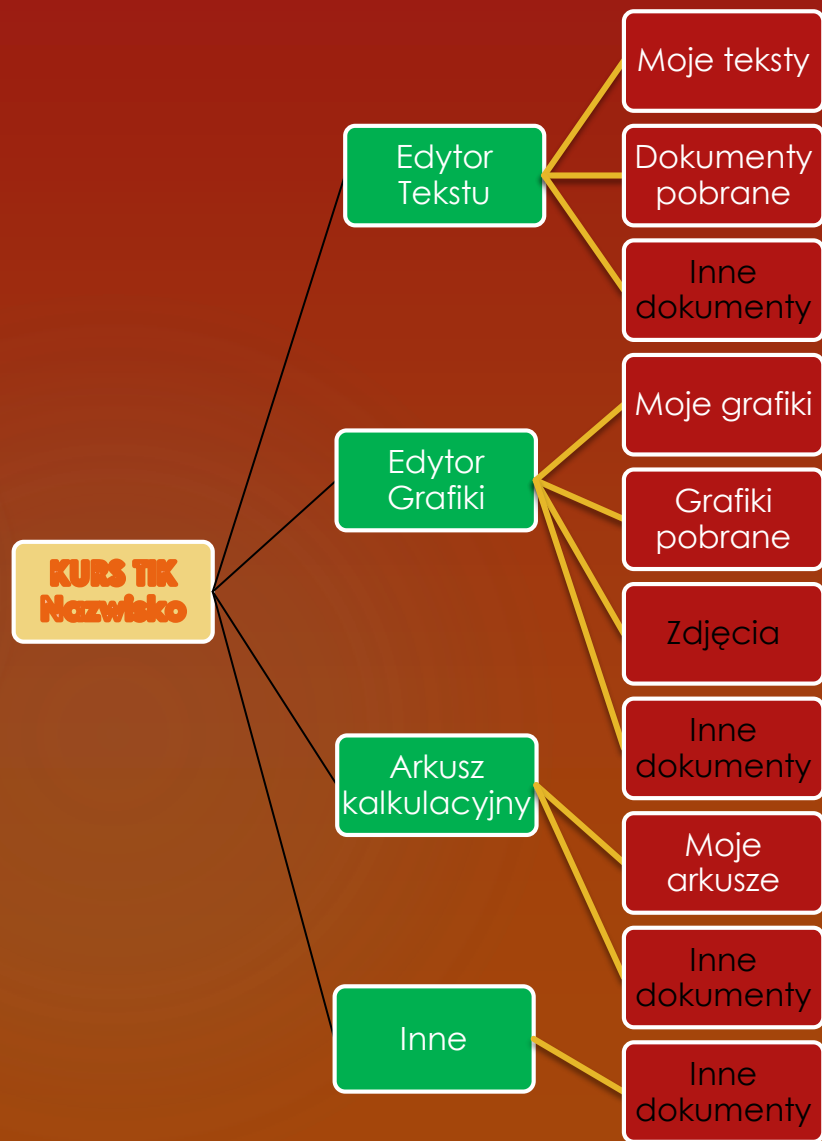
KURS TIK
Nazwisko

Edytor Tekstu

Moje teksty

Dokumenty pobrane

Inne dokumenty

Edytor Grafiki

Moje grafiki

Grafiki pobrane

Zdjęcia

Inne dokumenty

Arkusz kalkulacyjny

Moje arkusze

Inne dokumenty

Inne

Inne dokumenty